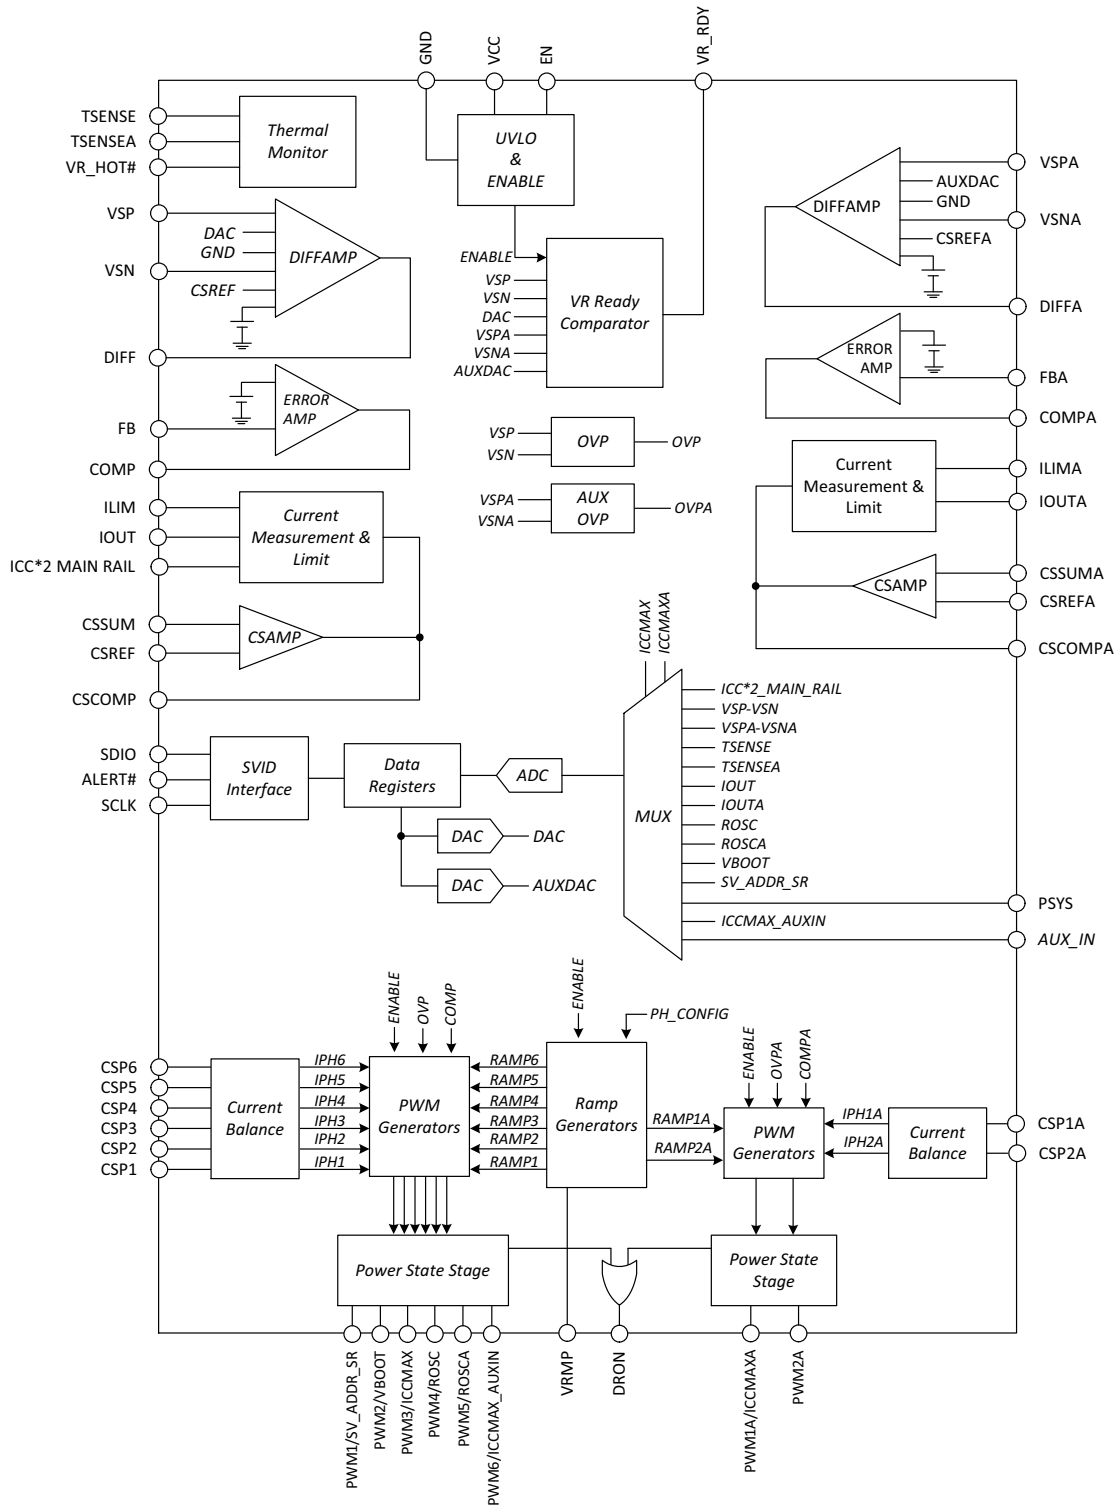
GND
VCC
EN
VR_RDY

TSENSE
TSENSEA
VR_HOT#
Thermal Monitor

UVLO & ENABLE

VSPA
AUXDAC
GND
VSNA
CSREFA
DIFFAMP
DIFFA

VSP
DAC
GND
DIFFAMP
VSN
CSREF
DIFF

ENABLE
VSP
VSN
DAC
VSPA
VSNA
AUXDAC
VR Ready Comparator

ERROR AMP
FBA
COMPA

ERROR AMP
FB
COMP

VSP
VSN
OVP
OVP

VSPA
VSNA
AUX OVP
OVPA

Current Measurement & Limit
ILIMA
IOUTA

ILIM
IOUT
ICC*2 MAIN RAIL
Current Measurement & Limit

CSAMP
CSSUMA
CSREFA
CSCOMPA

CSSUM
CSREF
CSAMP
CSCOMP

ICCMAX
ICCMAXA
ICC*2_MAIN_RAIL
VSP-VSN
VSPA-VSNA
TSENSE
TSENSEA
IOUT
IOUTA
ROSC
ROSCA
VBOOT
SV_ADDR_SR
ICCMAX_AUXIN
MUX

SDIO
ALERT#
SCLK
SVID Interface
Data Registers
ADC
DAC
DAC
DAC
AUXDAC

PSYS
AUX_IN

ENABLE
OVP
COMP
ENABLE
PH_CONFIG
ENABLE
OVPA
COMPA

CSP6
CSP5
CSP4
CSP3
CSP2
CSP1
Current Balance
IPH6
IPH5
IPH4
IPH3
IPH2
IPH1
PWM Generators
RAMP6
RAMP5
RAMP4
RAMP3
RAMP2
RAMP1
Ramp Generators
RAMP1A
RAMP2A
PWM Generators
IPH1A
IPH2A
Current Balance
CSP1A
CSP2A

Power State Stage
Power State Stage

PWM1/SV_ADDR_SR
PWM2/VBOOT
PWM3/ICCMAX
PWM4/ROSC
PWM5/ROSCA
PWM6/ICCMAX_AUXIN
VRMP
DRON
PWM1A/ICCMAXA
PWM2A